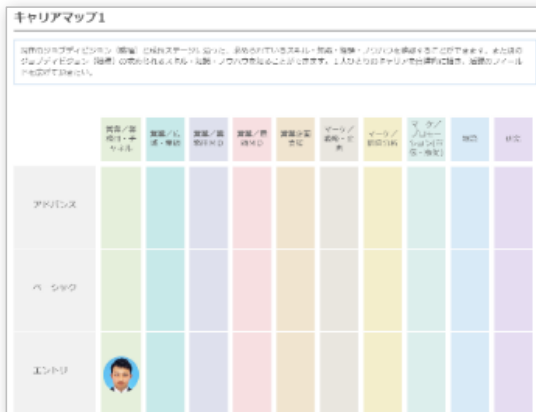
キャリアマップ1

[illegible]

| | 営業／営業推進・チャネル | 営業／広域・営業 | 営業／営業FMD | 営業／資産MD | 営業企画・査定 | マーケ／戦略・広告 | マーケ／販促・CRM | マーケ／ソリューション（企画・推進） | 総務 | 研究 |
|---|---|---|---|---|---|---|---|---|---|---|
| アドバンス | | | | | | | | | | |
| ベーシック | | | | | | | | | | |
| エントリ | | | | | | | | | | |